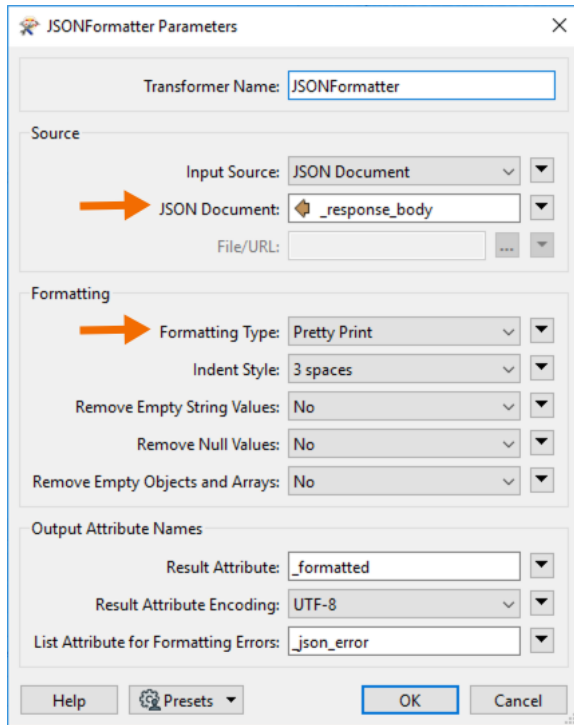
JSONFormatter Parameters

Transformer Name: JSONFormatter

Source

Input Source: JSON Document

JSON Document: _response_body

File/URL: ...

Formatting

Formatting Type: Pretty Print

Indent Style: 3 spaces

Remove Empty String Values: No

Remove Null Values: No

Remove Empty Objects and Arrays: No

Output Attribute Names

Result Attribute: _formatted

Result Attribute Encoding: UTF-8

List Attribute for Formatting Errors: _json_error

Help Presets OK Cancel